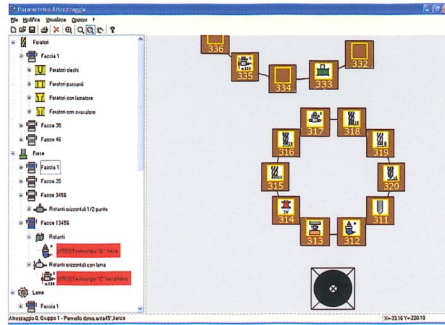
Parametrica Attrezzaggio
File Modifica Visualizza Opzioni ?

Foratori
Faccia 1
Foratori ciechi
Foratori passanti
Foratori con lamatore
Foratori con svasatore
Facce 35
Facce 46
Lame
Faccia 1
Facce 35
Facce 3456
Rotanti orizzontali 1/2 punto
Facce 13456
Rotanti
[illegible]
Rotanti orizzontali con lama
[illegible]
Lama
Faccia 1

336
335
334
333
332
316
317
318
319
315
320
314
311
313
312

Attrezzaggio 0, Gruppo 1 - Pannello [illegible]
X=-33.16 Y=220.10